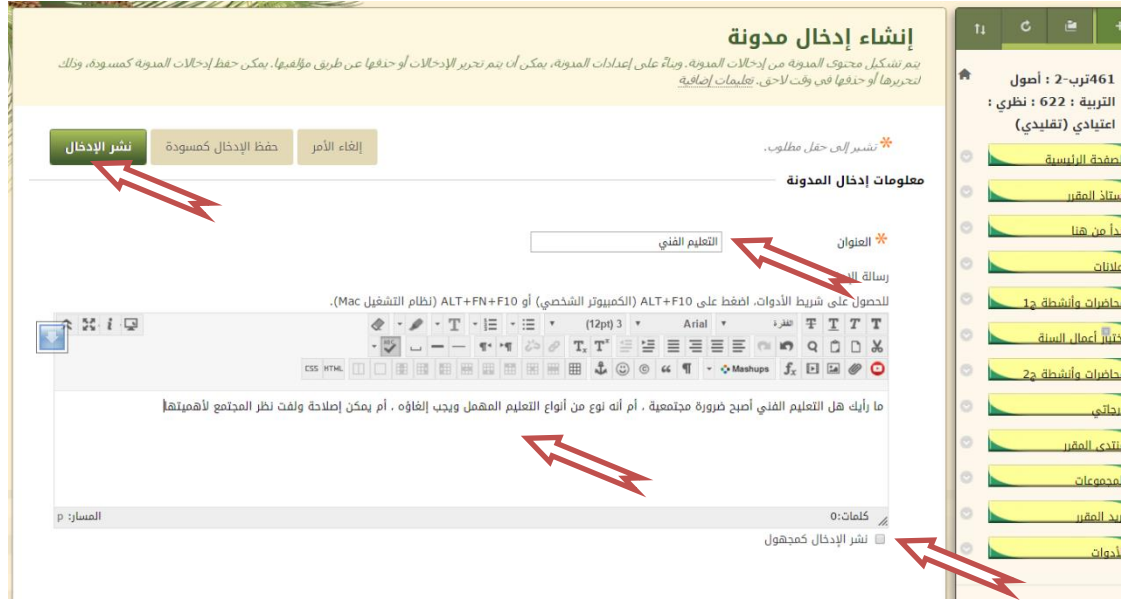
إنشاء إدخال مدونة

يتم تشكيل محتوى المدونة من إدخالات المدونة. وبناءً على إعدادات المدونة، يمكن أن يتم تحرير الإدخالات أو حذفها عن طريق مؤلفيها. يمكن حفظ إدخالات المدونة كمسودة، وذلك لتحريرها أو حذفها في وقت لاحق. تعليمات إضافية

* تشير إلى حقل مطلوب.

إلغاء الأمر | حفظ الإدخال كمسودة | نشر الإدخال

معلومات إدخال المدونة

* العنوان | التعليم الفني

رسالة ال

للحصول على شريط الأدوات، اضغط على ALT+F10 (الكمبيوتر الشخصي) أو ALT+FN+F10 (نظام التشغيل Mac).

الفقرة | Arial | 3 (12pt) | Mashups | HTML | CSS

ما رأيك هل التعليم الفني أصبح ضرورة مجتمعية ، أم أنه نوع من أنواع التعليم المهمل ويجب إلغاؤه ، أم يمكن إصلاحة ولفت نظر المجتمع لأهميتها

المسار: p | كلمات:0

نشر الإدخال كمجهول

461ترب-2 : أصول التربية : 622 : نظري : اعتيادي (تقليدي)

الصفحة الرئيسية
أستاذ المقرر
ابدأ من هنا
الإعلانات
المحاضرات وأنشطة ج1
اختبار أعمال السنة
المحاضرات وأنشطة ج2
درجاتي
منتدى المقرر
المجموعات
بريد المقرر
الأدوات